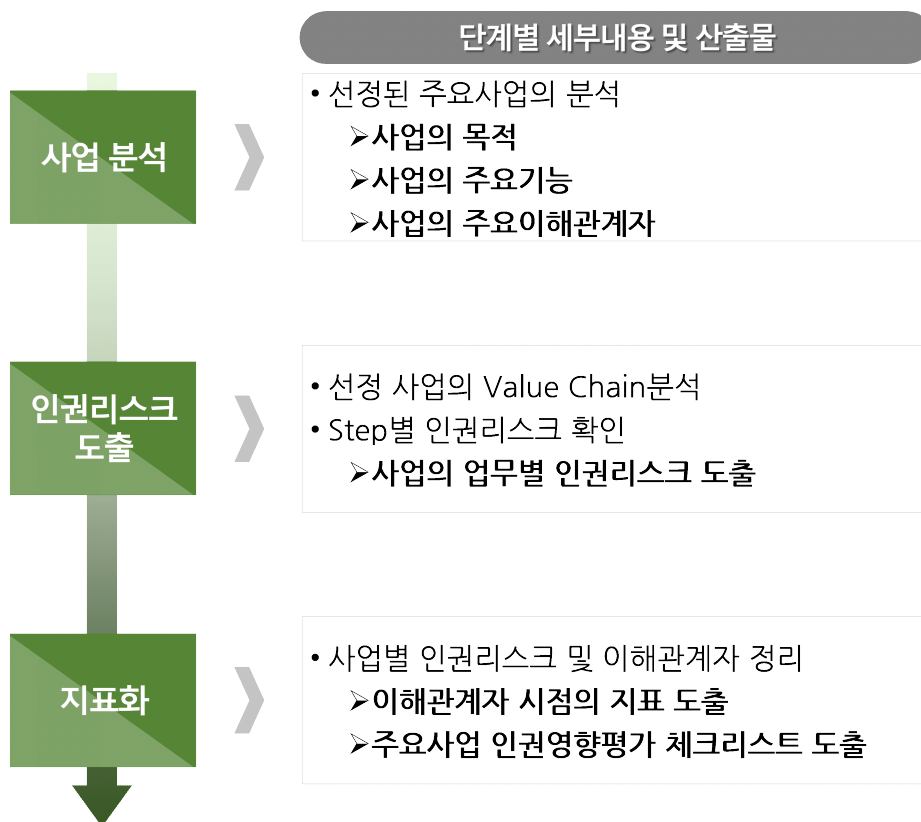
단계별 세부내용 및 산출물

사업 분석

• 선정된 주요사업의 분석
➢사업의 목적
➢사업의 주요기능
➢사업의 주요이해관계자

인권리스크 도출

• 선정 사업의 Value Chain분석
• Step별 인권리스크 확인
➢사업의 업무별 인권리스크 도출

지표화

• 사업별 인권리스크 및 이해관계자 정리
➢이해관계자 시점의 지표 도출
➢주요사업 인권영향평가 체크리스트 도출